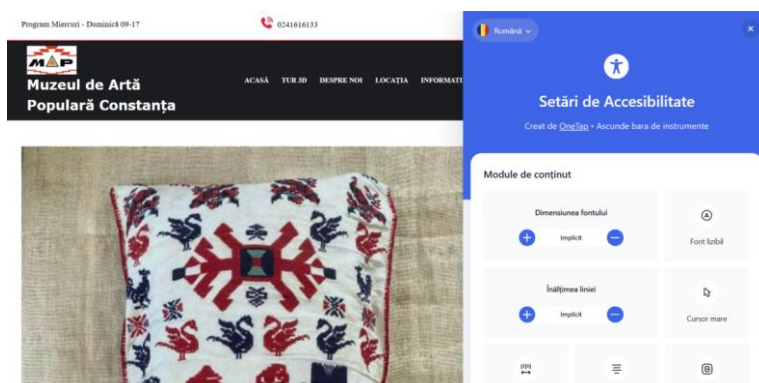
Program Miercuri - Duminică 09-17

0241616133

MAP

Muzeul de Artă Populară Constanța

ACASĂ TUR 3D DESPRE NOI LOCAȚIA INFORMAT

Română

×

Setări de Accesibilitate

Creat de OneTap • Ascunde bara de instrumente

Module de conținut

Dimensiunea fontului

Implicit

Font lizibil

Înălțimea liniei

Implicit

Cursor mare